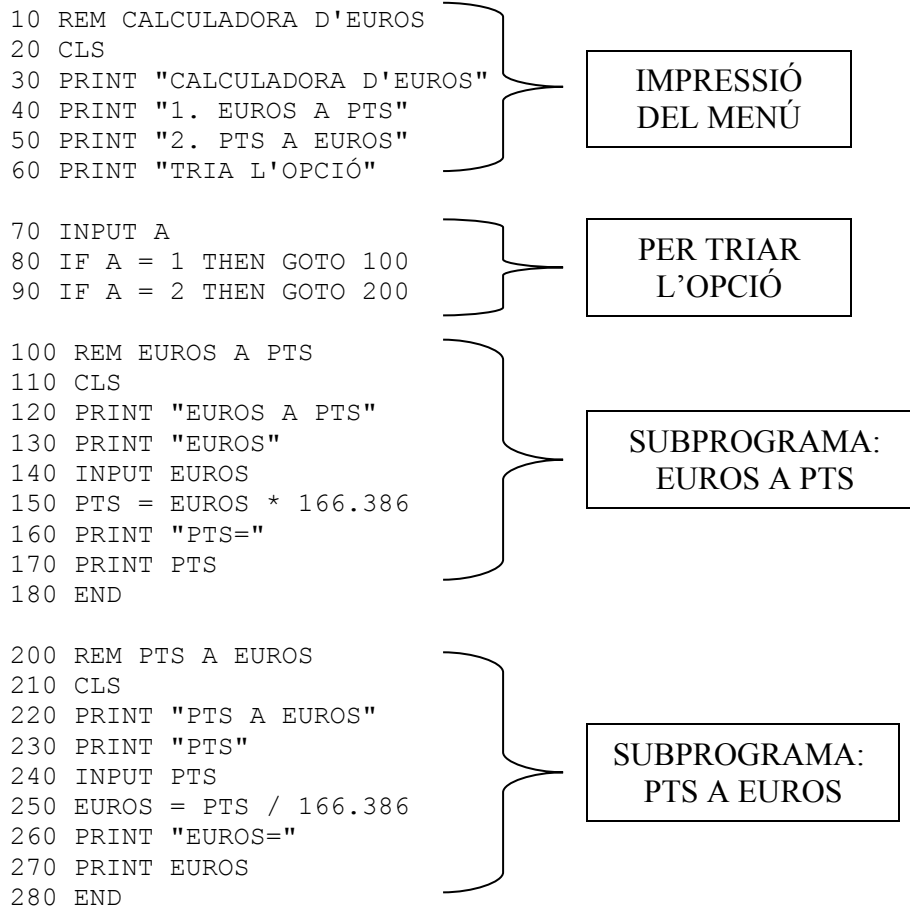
10 REM CALCULADORA D'EUROS
20 CLS
30 PRINT "CALCULADORA D'EUROS"
40 PRINT "1. EUROS A PTS"
50 PRINT "2. PTS A EUROS"
60 PRINT "TRIA L'OPCIÓ"

IMPRESSIÓ DEL MENÚ

70 INPUT A
80 IF A = 1 THEN GOTO 100
90 IF A = 2 THEN GOTO 200

PER TRIAR L'OPCIÓ

100 REM EUROS A PTS
110 CLS
120 PRINT "EUROS A PTS"
130 PRINT "EUROS"
140 INPUT EUROS
150 PTS = EUROS * 166.386
160 PRINT "PTS="
170 PRINT PTS
180 END

SUBPROGRAMA: EUROS A PTS

200 REM PTS A EUROS
210 CLS
220 PRINT "PTS A EUROS"
230 PRINT "PTS"
240 INPUT PTS
250 EUROS = PTS / 166.386
260 PRINT "EUROS="
270 PRINT EUROS
280 END

SUBPROGRAMA: PTS A EUROS